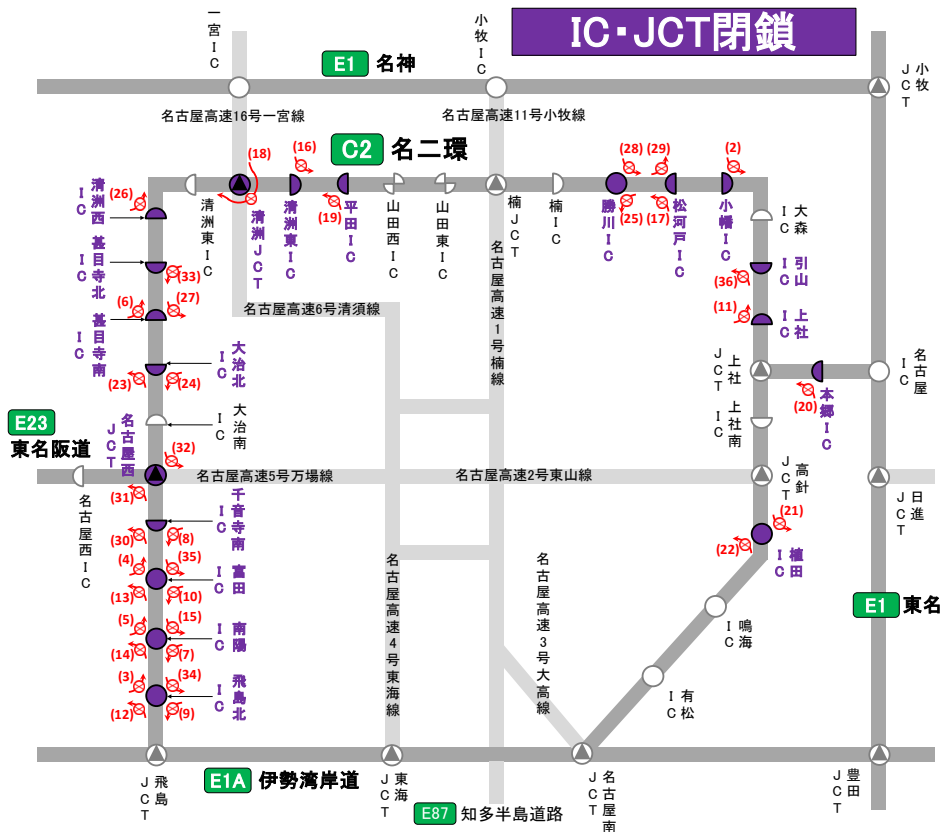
IC・JCT閉鎖

一宮IC
小牧IC
小牧JCT
E1 名神
名古屋高速16号一宮線
名古屋高速11号小牧線
C2 名二環

(18) (16) (28) (29) (2)
(26) (19) (25) (17)
清洲西IC
清洲東IC
清洲JCT
清洲東IC
平田IC
山田西IC
山田東IC
楠JCT
楠IC
勝川IC
松河戸IC
小幡IC
大森IC

甚目寺北IC (33)
(6) (27)
甚目寺南IC
名古屋高速6号清須線
名古屋高速1号楠線
(36) 引山IC
(11) 上社IC
上社JCT
名古屋IC
大治北IC
(23) (24)
本郷IC (20)
上社南IC
E23 東名阪道
名古屋西JCT
大治南IC
(32)
名古屋高速5号万場線
名古屋高速2号東山線
高針JCT
日進JCT
名古屋西IC
(31)
千音寺南IC
(30) (8)
(21)
(22) 植田IC
(4) (35)
富田IC
(13) (10)
E1 東名
鳴海IC
(5) (15)
南陽IC
(14) (7)
名古屋高速4号東海線
名古屋高速3号大高線
(3) (34)
飛島北IC
(12) (9)
有松IC
飛島JCT
E1A 伊勢湾岸道
東海JCT
名古屋南JCT
豊田JCT
E87 知多半島道路